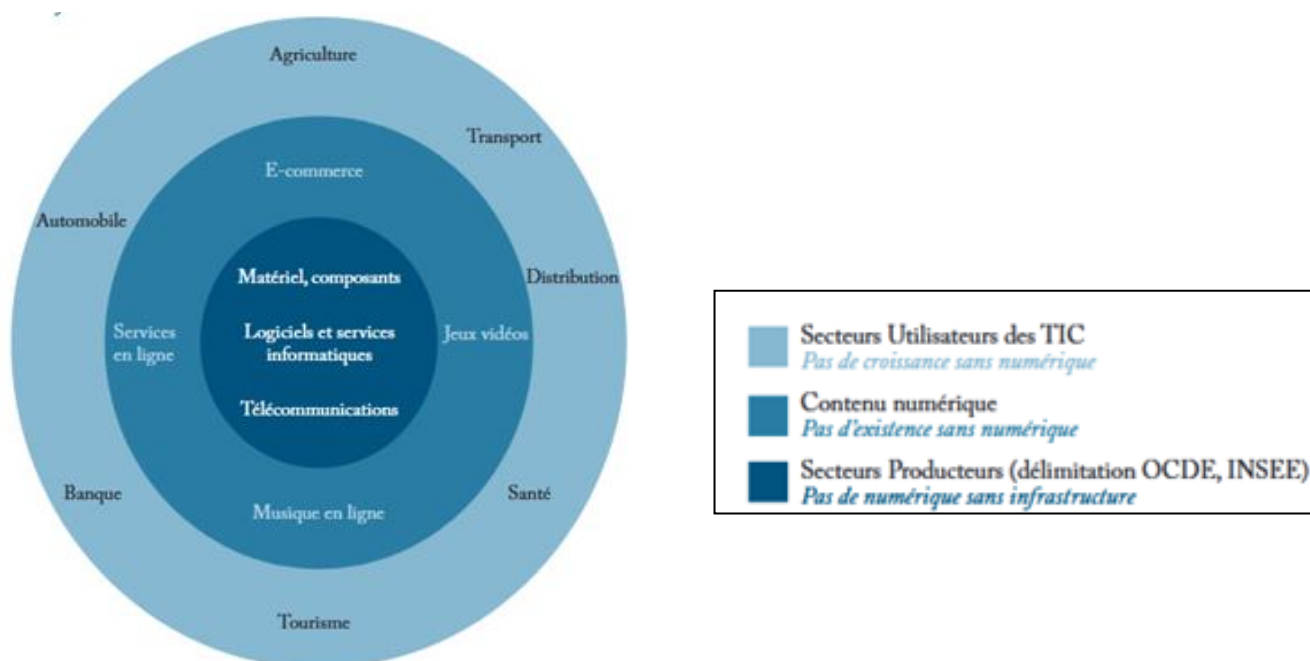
Agriculture

Transport

Automobile

Distribution

Banque

Santé

Tourisme

E-commerce

Services en ligne

Jeux vidéos

Musique en ligne

Matériel, composants

Logiciels et services informatiques

Télécommunications

Secteurs Utilisateurs des TIC
*Pas de croissance sans numérique*

Contenu numérique
*Pas d'existence sans numérique*

Secteurs Producteurs (délimitation OCDE, INSEE)
*Pas de numérique sans infrastructure*